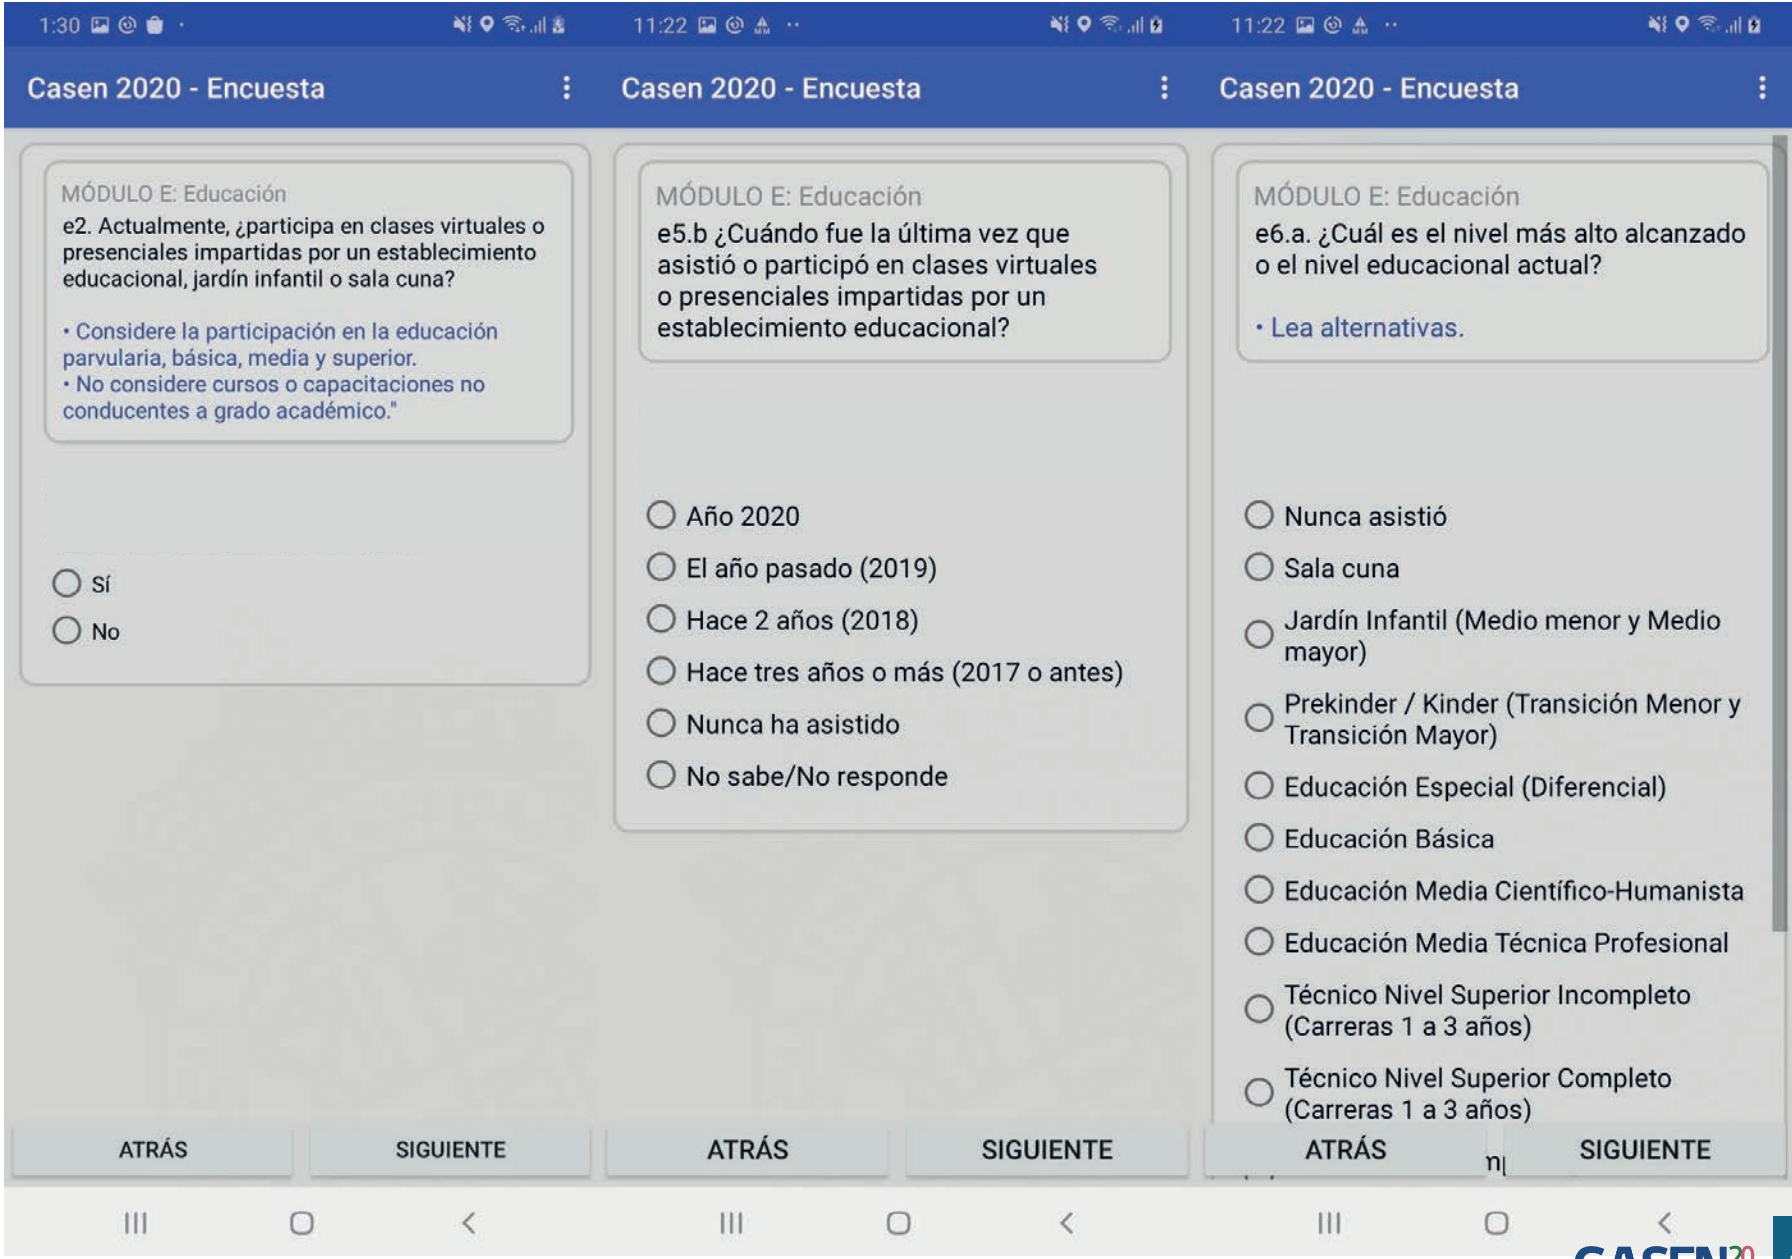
1:30

Casen 2020 - Encuesta

MÓDULO E: Educación

e2. Actualmente, ¿participa en clases virtuales o presenciales impartidas por un establecimiento educacional, jardín infantil o sala cuna?

• Considere la participación en la educación parvularia, básica, media y superior.
• No considere cursos o capacitaciones no conducentes a grado académico."

Sí

No

ATRÁS

SIGUIENTE

11:22

Casen 2020 - Encuesta

MÓDULO E: Educación

e5.b ¿Cuándo fue la última vez que asistió o participó en clases virtuales o presenciales impartidas por un establecimiento educacional?

Año 2020

El año pasado (2019)

Hace 2 años (2018)

Hace tres años o más (2017 o antes)

Nunca ha asistido

No sabe/No responde

ATRÁS

SIGUIENTE

11:22

Casen 2020 - Encuesta

MÓDULO E: Educación

e6.a. ¿Cuál es el nivel más alto alcanzado o el nivel educacional actual?

• Lea alternativas.

Nunca asistió

Sala cuna

Jardín Infantil (Medio menor y Medio mayor)

Prekinder / Kinder (Transición Menor y Transición Mayor)

Educación Especial (Diferencial)

Educación Básica

Educación Media Científico-Humanista

Educación Media Técnica Profesional

Técnico Nivel Superior Incompleto (Carreras 1 a 3 años)

Técnico Nivel Superior Completo (Carreras 1 a 3 años)

ATRÁS

SIGUIENTE

CASEN20